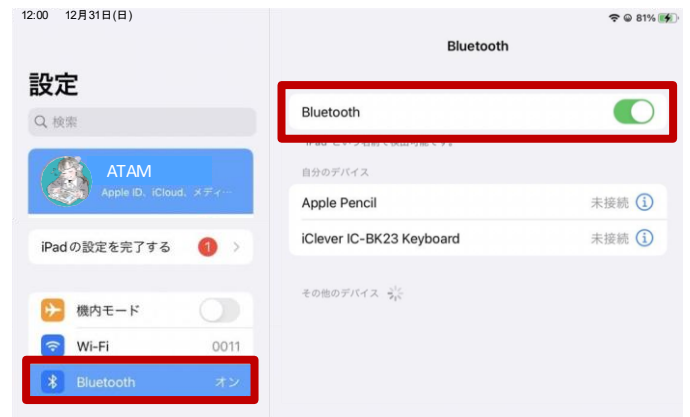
12:00 12月31日(日)

81%

設定

検索

ATAM

Apple ID、iCloud、メディ…

iPadの設定を完了する

1

機内モード

Wi-Fi

0011

Bluetooth

オン

Bluetooth

Bluetooth

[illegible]

自分のデバイス

Apple Pencil

未接続

iClever IC-BK23 Keyboard

未接続

その他のデバイス